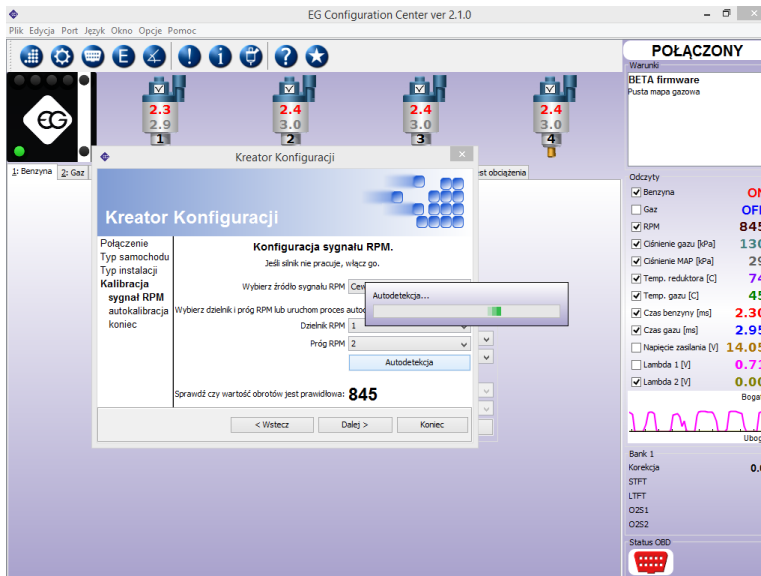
EG Configuration Center ver 2.1.0

Plik Edycja Port Język Okno Opcje Pomoc

2.3
2.9
1

2.4
3.0
2

2.4
3.0
3

2.4
3.0
4

POŁĄCZONY

Warunki

BETA firmware
Pusta mapa gazowa

1: Benzyna 2: Gaz

st obciążenia

Kreator Konfiguracji

Kreator Konfiguracji

Połączenie
Typ samochodu
Typ instalacji
Kalibracja
sygnał RPM
autokalibracja
koniec

Konfiguracja sygnału RPM.

Jeśli silnik nie pracuje, włącz go.

Wybierz źródło sygnału RPM Cew

Autodetekcja...

Wybierz dzielnik i próg RPM lub uruchom proces auto

Dzielnik RPM 1

Próg RPM 2

Autodetekcja

Sprawdź czy wartość obrotów jest prawidłowa: 845

< Wstecz   Dalej >   Koniec

Odczyty

Benzyna ON
Gaz OFF
RPM 845
Ciśnienie gazu [kPa] 130
Ciśnienie MAP [kPa] 29
Temp. reduktora [C] 74
Temp. gazu [C] 45
Czas benzyny [ms] 2.30
Czas gazu [ms] 2.95
Napięcie zasilania [V] 14.05
Lambda 1 [V] 0.7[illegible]
Lambda 2 [V] 0.0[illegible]

Bogat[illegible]

Ubog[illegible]

Bank 1
Korekcja 0.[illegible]
STFT
LTFT
O2S1
O2S2

Status OBD